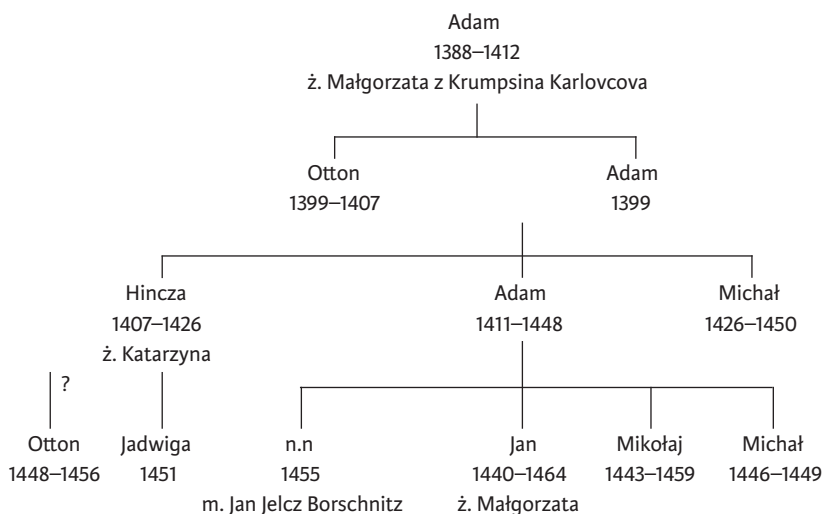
Adam
1388–1412
ż. Małgorzata z Krumpsina Karlovcova

Otton
1399–1407

Adam
1399

Hincza
1407–1426
ż. Katarzyna

Adam
1411–1448

Michał
1426–1450

?

Otton
1448–1456

Jadwiga
1451

n.n
1455
m. Jan Jelcz Borschnitz

Jan
1440–1464
ż. Małgorzata

Mikołaj
1443–1459

Michał
1446–1449